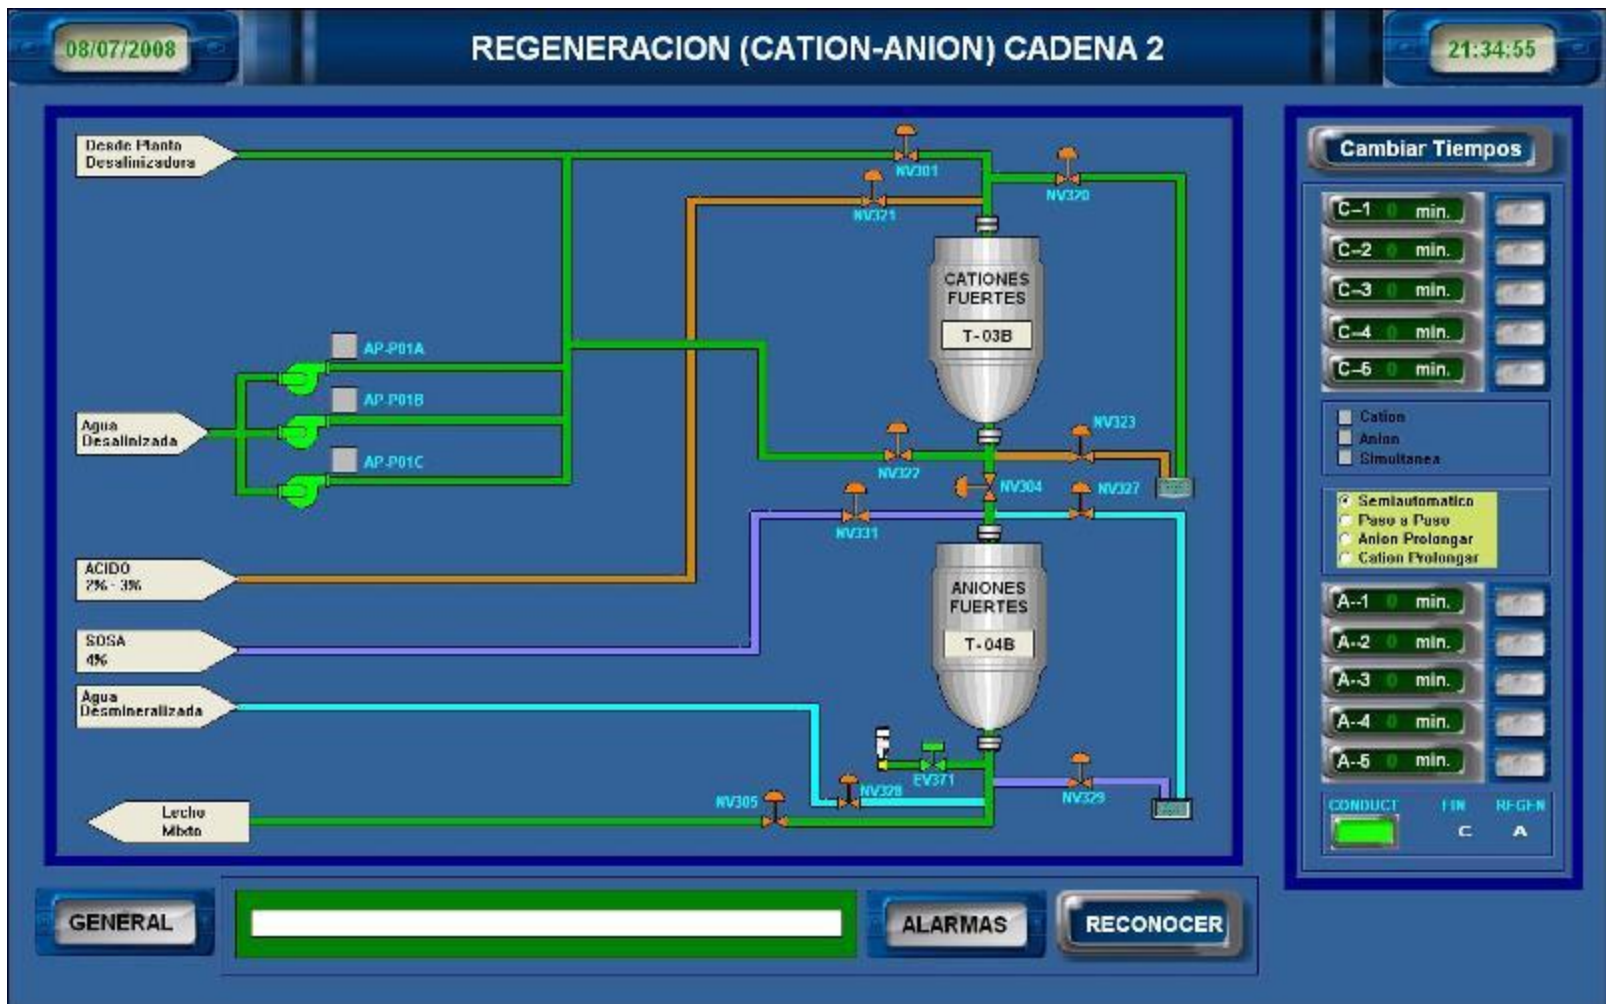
08/07/2008

REGENERACION (CATION-ANION) CADENA 2

21:34:55

Desde Planta Desalinizadora

NV301

NV320

NV321

CATIONES FUERTES

T-03B

AP-P01A

AP-P01B

Agua Desalinizada

AP-P01C

NV323

NV322

NV304

NV327

NV331

ACIDO 2% - 3%

ANIONES FUERTES

T-04B

SOSA 4%

Agua Desmineralizada

EV371

NV328

NV305

NV329

Lecho Mixto

Cambiar Tiempos

C-1 0 min.

C-2 0 min.

C-3 0 min.

C-4 0 min.

C-5 0 min.

Cation

Anion

Simultanea

Semiautomatico

Paso a Paso

Anion Prolongar

Cation Prolongar

A-1 0 min.

A-2 0 min.

A-3 0 min.

A-4 0 min.

A-5 0 min.

CONDUCT

FIN

REGEN

C

A

GENERAL

ALARMAS

RECONOCER